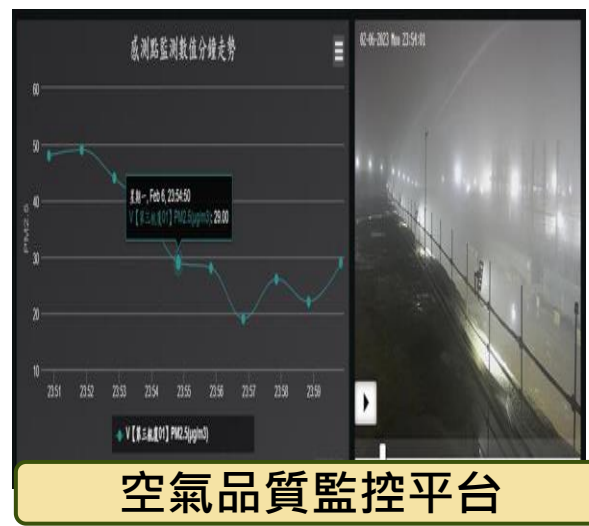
感測點監測數值分鐘走勢

60
50
40
30
20
10

PM2.5

星期一, Feb 6, 23:54:50
V【第三廠區01】PM2.5(μg/m3): 29.00

23:51 23:52 23:53 23:54 23:55 23:56 23:57 23:58 23:59

V【第三廠區01】PM2.5(μg/m3)

02-06-2023 Mon 23:54:01

空氣品質監控平台